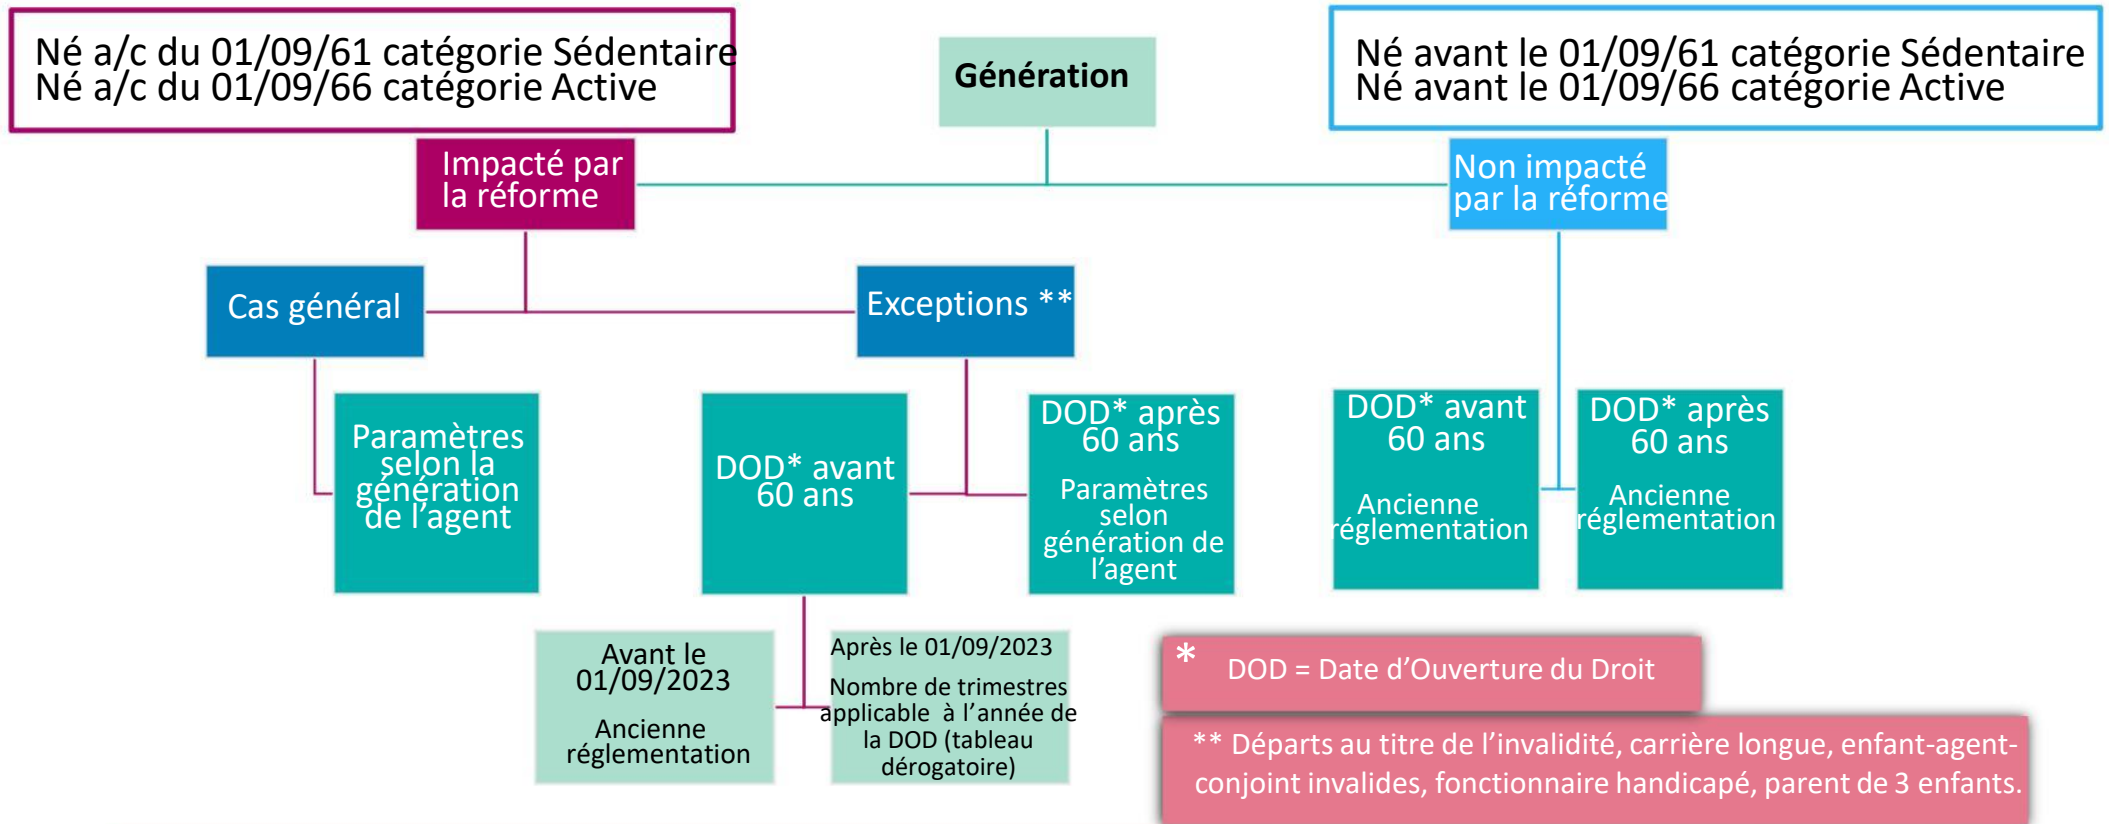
Né a/c du 01/09/61 catégorie Sédentaire
Né a/c du 01/09/66 catégorie Active

Génération

Né avant le 01/09/61 catégorie Sédentaire
Né avant le 01/09/66 catégorie Active

Impacté par la réforme

Non impacté par la réforme

Cas général

Exceptions **

Paramètres selon la génération de l'agent

DOD* avant 60 ans

DOD* après 60 ans

Paramètres selon génération de l'agent

DOD* avant 60 ans

Ancienne réglementation

DOD* après 60 ans

Ancienne réglementation

Avant le 01/09/2023

Ancienne réglementation

Après le 01/09/2023

Nombre de trimestres applicable à l'année de la DOD (tableau dérogatoire)

* DOD = Date d'Ouverture du Droit

** Départs au titre de l'invalidité, carrière longue, enfant-agent-conjoint invalides, fonctionnaire handicapé, parent de 3 enfants.